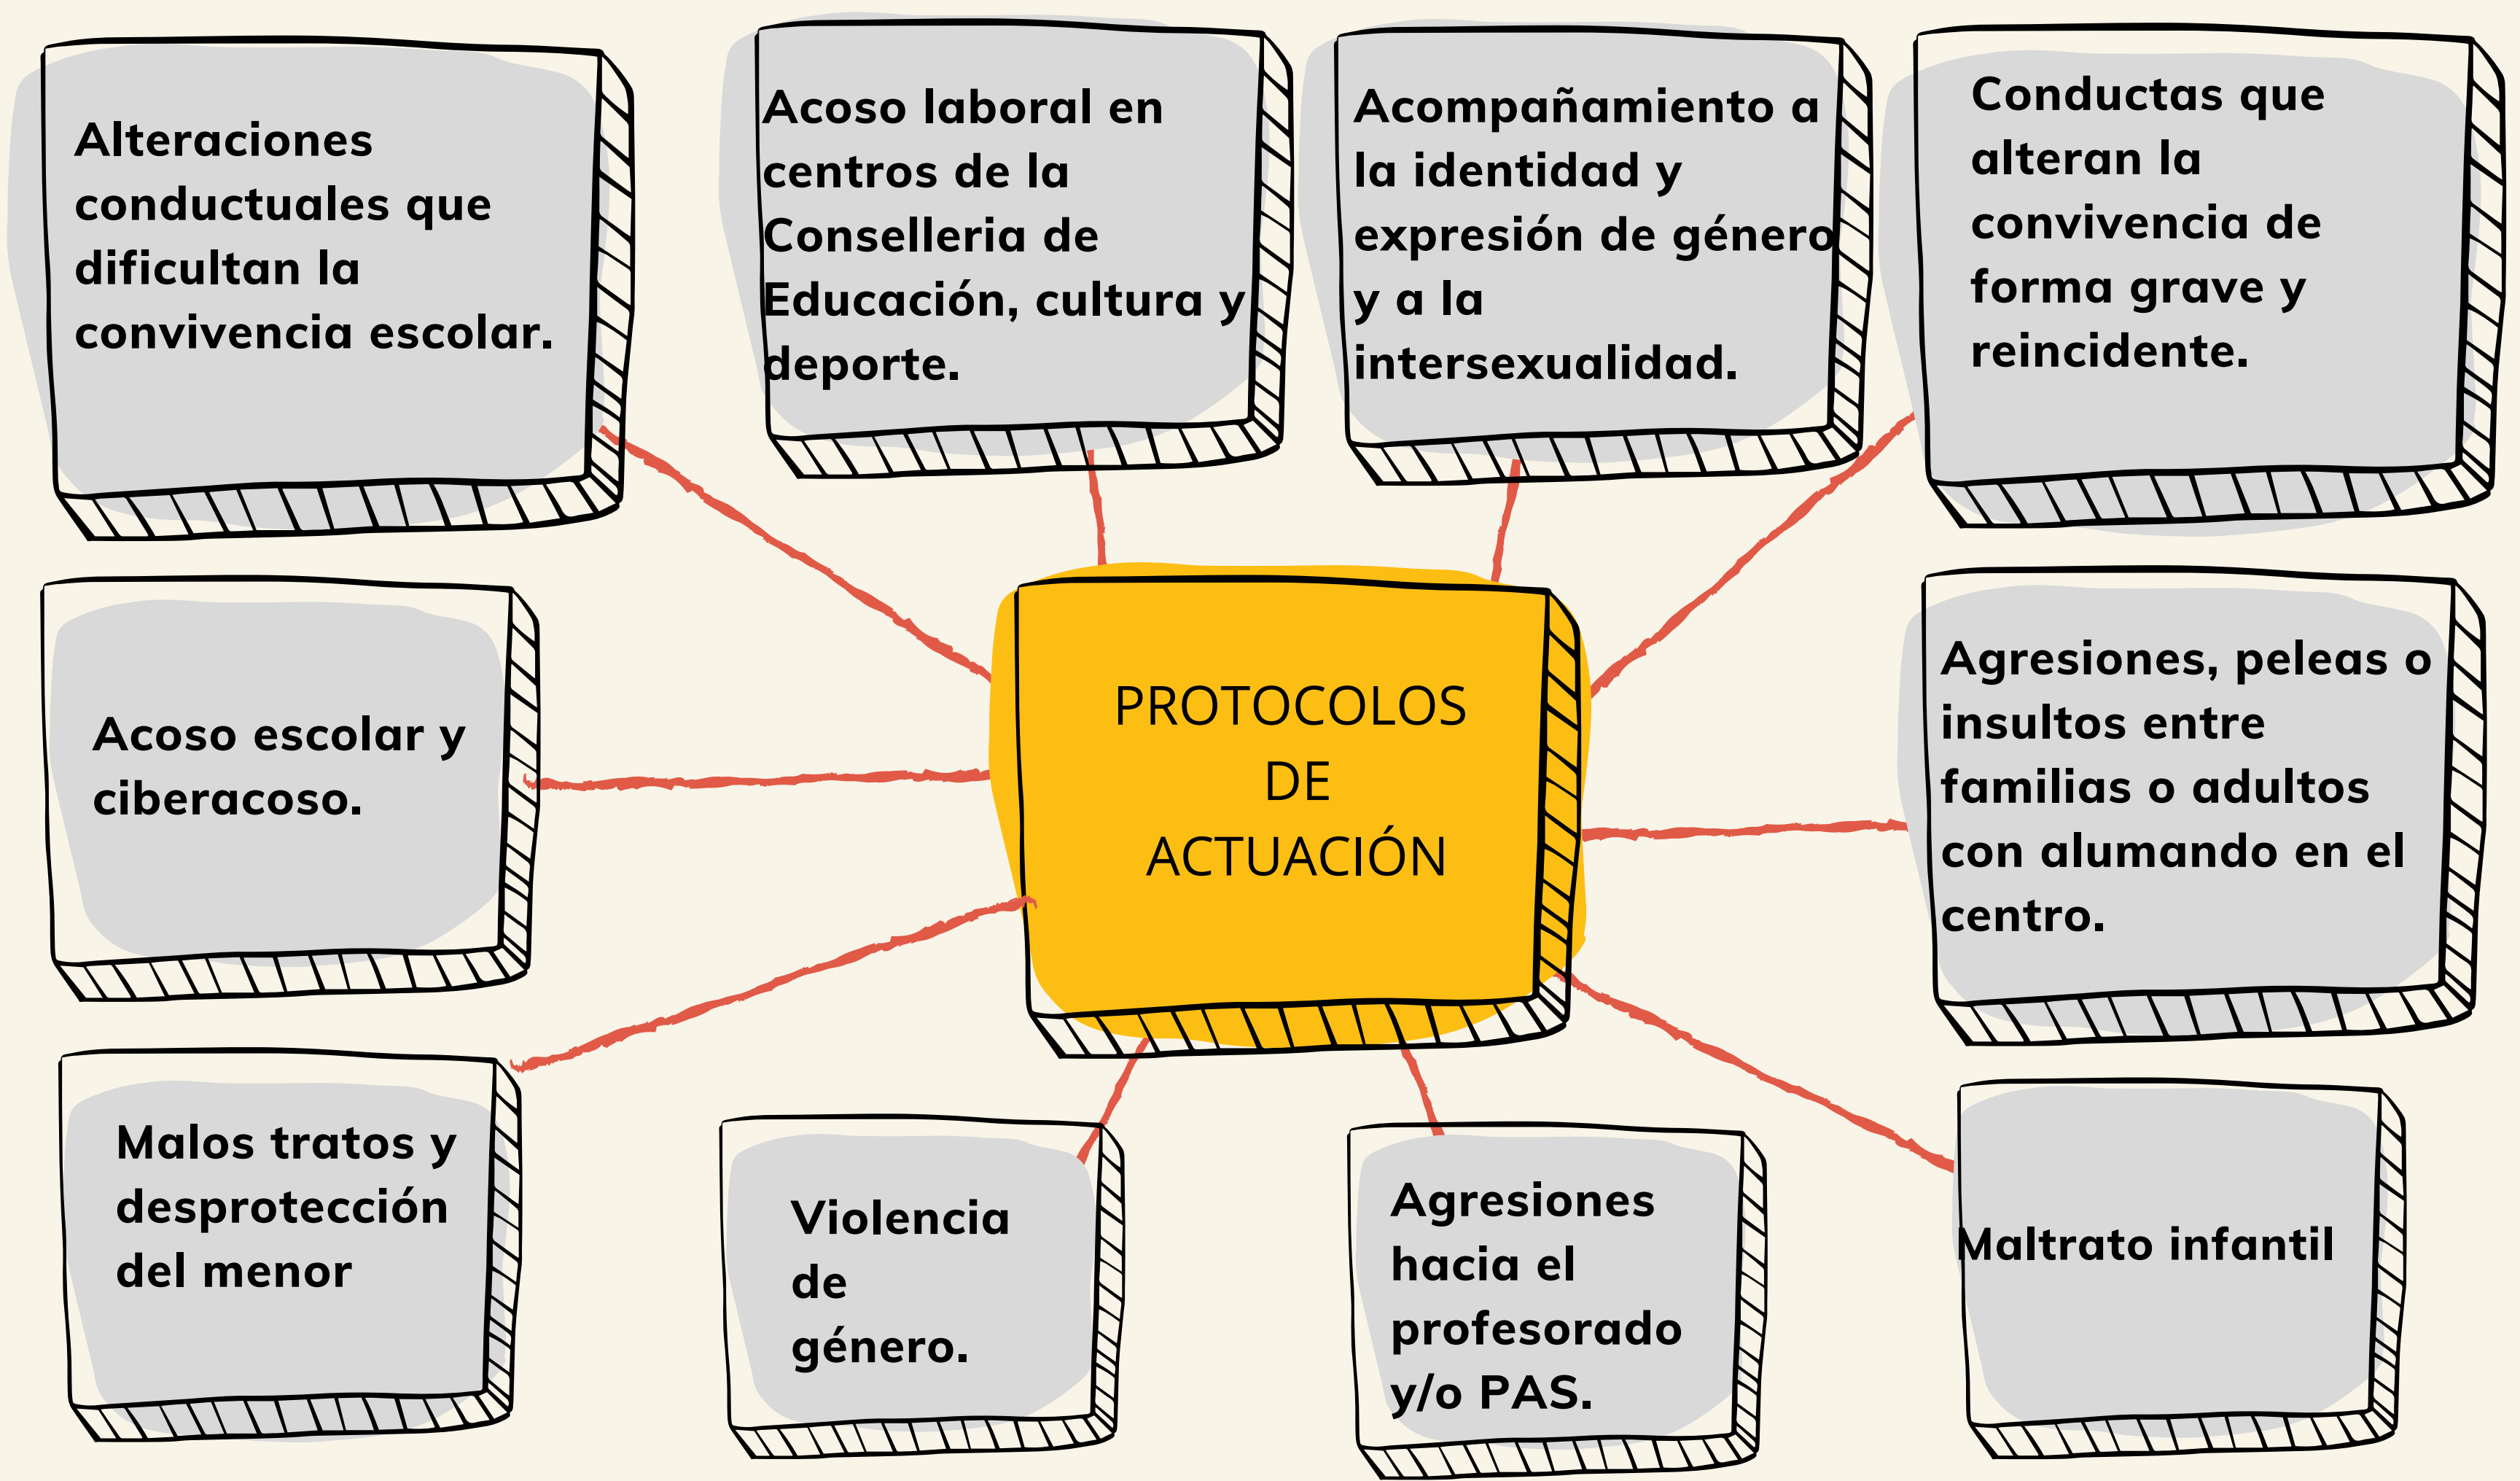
Alteraciones conductuales que dificultan la convivencia escolar.

Acoso laboral en centros de la Conselleria de Educación, cultura y deporte.

Acompañamiento a la identidad y expresión de género y a la intersexualidad.

Conductas que alteran la convivencia de forma grave y reincidente.

Acoso escolar y ciberacoso.

PROTOCOLOS DE ACTUACIÓN

Agresiones, peleas o insultos entre familias o adultos con alumando en el centro.

Malos tratos y desprotección del menor

Violencia de género.

Agresiones hacia el profesorado y/o PAS.

Maltrato infantil